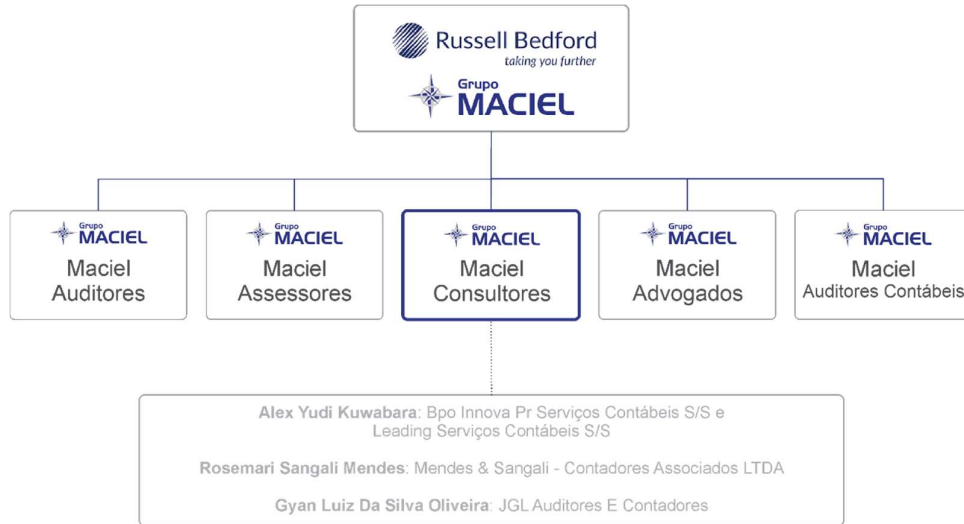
Russell Bedford
taking you further

Grupo
MACIEL

Grupo
MACIEL
Maciel
Auditores

Grupo
MACIEL
Maciel
Assessores

Grupo
MACIEL
Maciel
Consultores

Grupo
MACIEL
Maciel
Advogados

Grupo
MACIEL
Maciel
Auditores Contábeis

Alex Yudi Kuwabara: Bpo Innova Pr Serviços Contábeis S/S e Leading Serviços Contábeis S/S

Rosemari Sangali Mendes: Mendes & Sangali - Contadores Associados LTDA

Gyan Luiz Da Silva Oliveira: JGL Auditores E Contadores